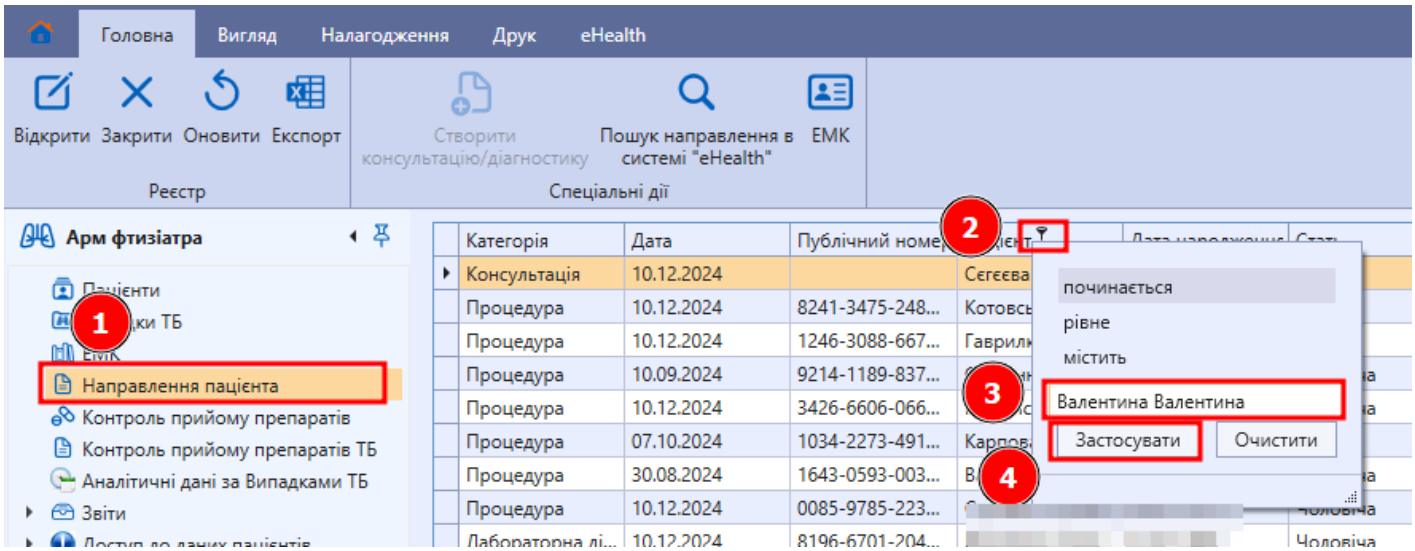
Головна Вигляд Налагодження Друк eHealth

Відкрити Закрити Оновити Експорт
Реєстр

Створити консультацію/діагностику
Пошук направлення в системі "eHealth"
ЕМК
Спеціальні дії

Арм фтизіатра

Пацієнти
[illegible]ки ТБ
ЕМК
Направлення пацієнта
Контроль прийому препаратів
Контроль прийому препаратів ТБ
Аналітичні дані за Випадками ТБ
Звіти
Доступ до даних пацієнтів

1 2 3 4

| Категорія | Дата | Публічний номер | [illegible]ієнт | Дата народження | Стать |
|---|---|---|---|---|---|
| Консультація | 10.12.2024 | | Сегєєва | | |
| Процедура | 10.12.2024 | 8241-3475-248... | Котовсь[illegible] | | |
| Процедура | 10.12.2024 | 1246-3088-667... | Гаврил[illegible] | | |
| Процедура | 10.09.2024 | 9214-1189-837... | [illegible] | | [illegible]а |
| Процедура | 10.12.2024 | 3426-6606-066... | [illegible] | | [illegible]а |
| Процедура | 07.10.2024 | 1034-2273-491... | Карпова | | |
| Процедура | 30.08.2024 | 1643-0593-003... | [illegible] | | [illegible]а |
| Процедура | 10.12.2024 | 0085-9785-223... | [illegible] | | Чоловіча |
| Лабораторна ді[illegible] | 10.12.2024 | 8196-6701-204... | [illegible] | | Чоловіча |

починається
рівне
містить
Валентина Валентина
Застосувати
Очистити